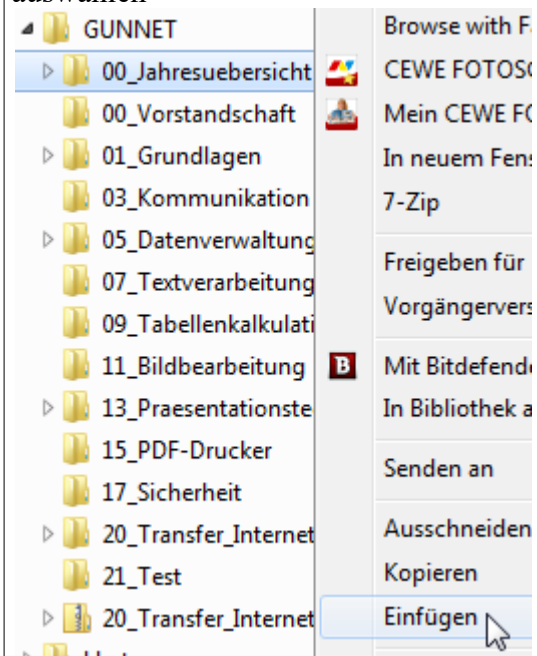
auswählen

GUNNET
00_Jahresuebersicht
00_Vorstandschaft
01_Grundlagen
03_Kommunikation
05_Datenverwaltung
07_Textverarbeitung
09_Tabellenkalkulati
11_Bildbearbeitung
13_Praesentationste
15_PDF-Drucker
17_Sicherheit
20_Transfer_Internet
21_Test
20_Transfer_Internet

Browse with F
CEWE FOTOS
Mein CEWE F
In neuem Fens
7-Zip
Freigeben für
Vorgängervers
Mit Bitdefend
In Bibliothek a
Senden an
Ausschneiden
Kopieren
Einfügen